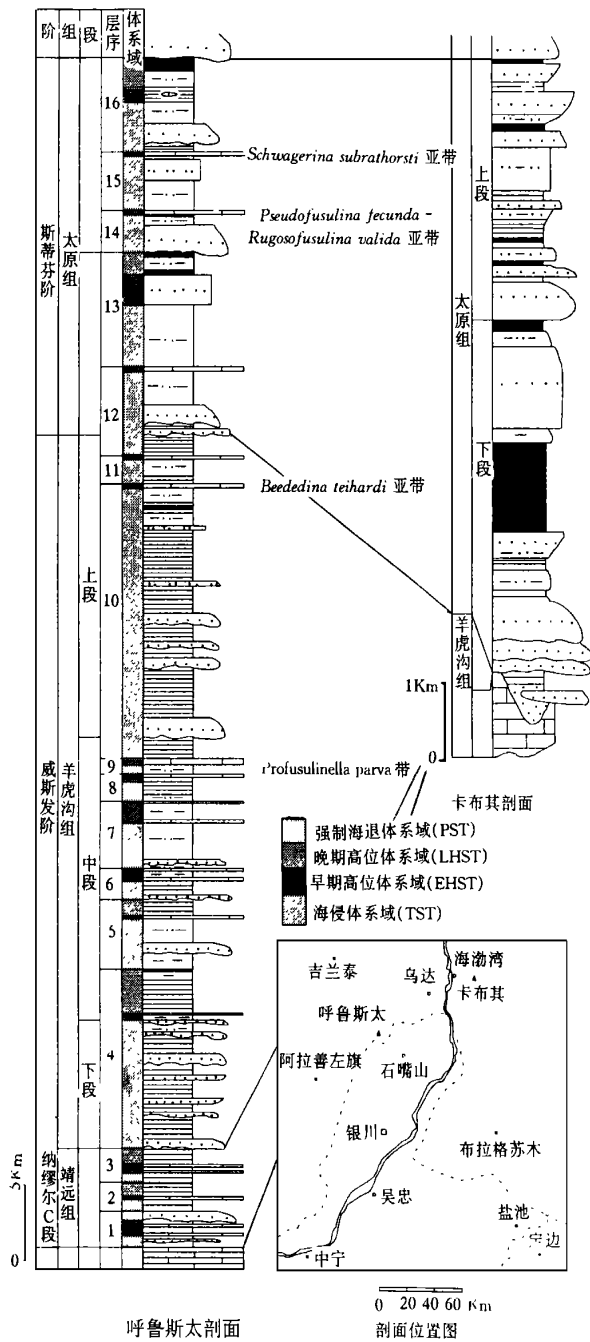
阶 组 段 层序 体系域

斯蒂芬阶 太原组

16
15
14
13
12
11

Schwagerina subrathorsti 亚带
Pseudofusulina fecunda - Rugosofusulina valida 亚带
Beededina teihardi 亚带

威斯发阶 羊虎沟组

上段
10
中段
9
8
7
6
5
下段
4

纳缪尔C段 靖远组
3
2
1

5Km
0

Profusulinella parva 带

上段
太原组
下段
羊虎沟组

1Km
0

卡布其剖面

强制海退体系域(PST)
晚期高位体系域(LHST)
早期高位体系域(EHST)
海侵体系域(TST)

吉兰泰
乌达
海渤湾
卡布其
呼鲁斯太
阿拉善左旗
石嘴山
银川
布拉格苏木
吴忠
盐池
定边
中宁

0 20 40 60 Km
剖面位置图

呼鲁斯太剖面